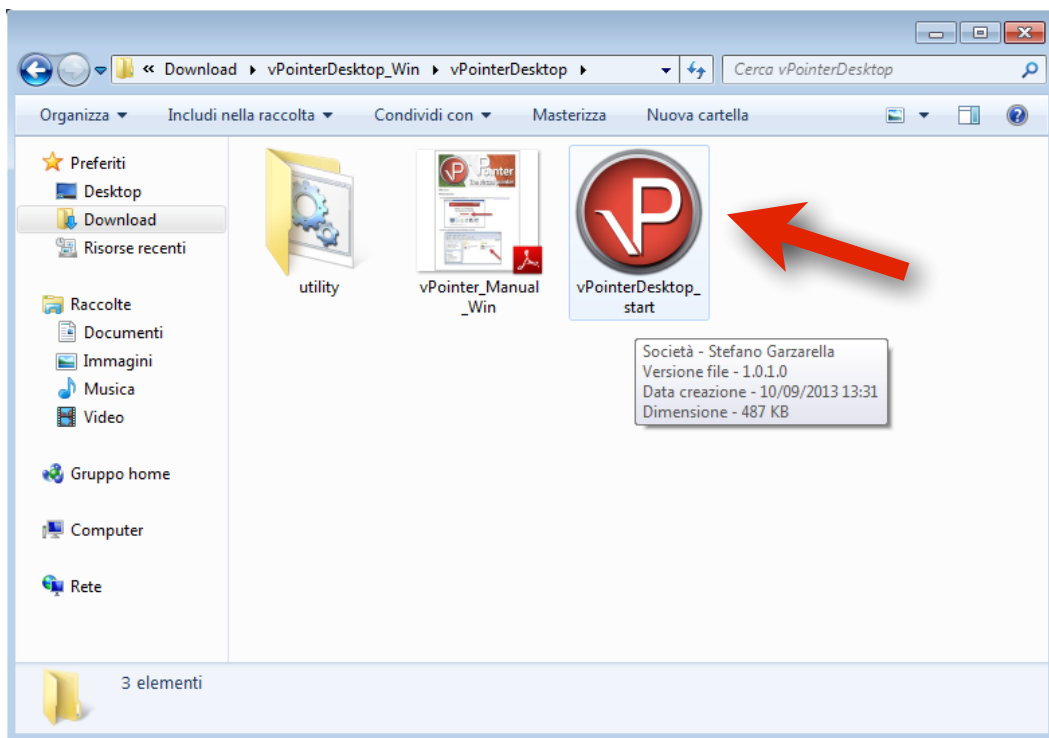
« Download ▸ vPointerDesktop_Win ▸ vPointerDesktop ▸

Cerca vPointerDesktop

Organizza ▾ Includi nella raccolta ▾ Condividi con ▾ Masterizza Nuova cartella

Preferiti
Desktop
Download
Risorse recenti

Raccolte
Documenti
Immagini
Musica
Video

Gruppo home

Computer

Rete

utility

vPointer_Manual_Win

vPointerDesktop_start

Società - Stefano Garzarella
Versione file - 1.0.1.0
Data creazione - 10/09/2013 13:31
Dimensione - 487 KB

3 elementi